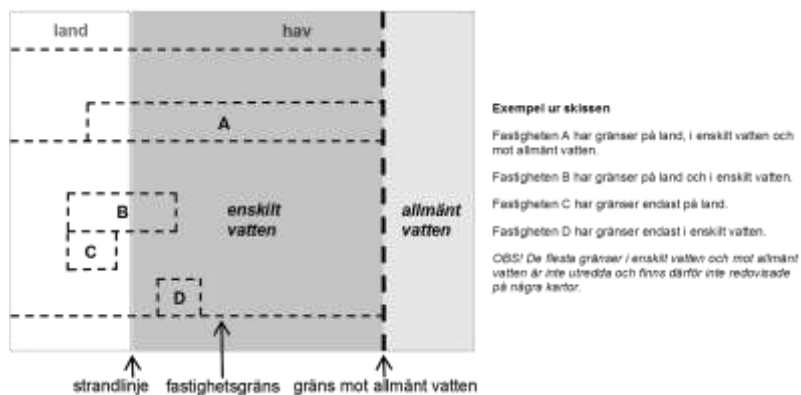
land

hav

A

B

C

D

enskilt vatten

allmänt vatten

strandlinje

fastighetsgräns

gräns mot allmänt vatten

Exempel ur skissen

Fastigheten A har gränser på land, i enskilt vatten och mot allmänt vatten.

Fastigheten B har gränser på land och i enskilt vatten.

Fastigheten C har gränser endast på land.

Fastigheten D har gränser endast i enskilt vatten.

OBS! De flesta gränser i enskilt vatten och mot allmänt vatten är inte utredda och finns därför inte redovisade på några kartor.